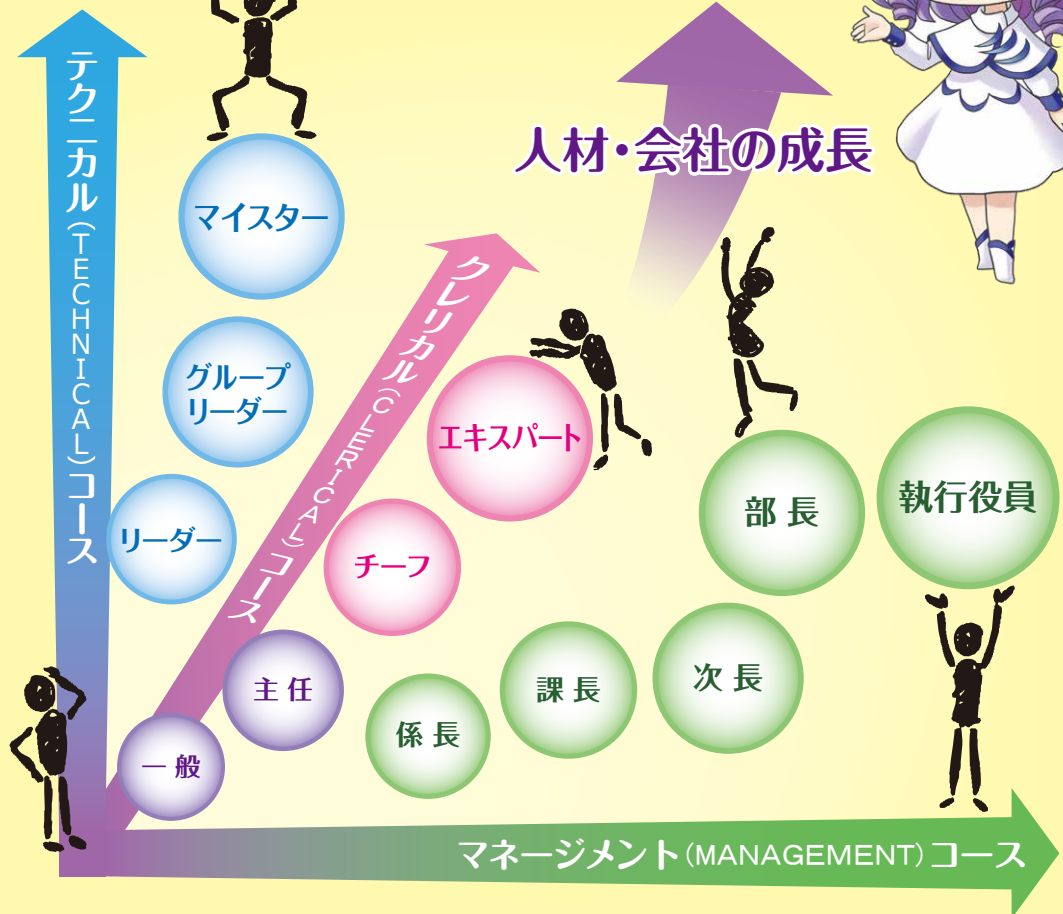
テクニカル(TECHNICAL)コース

マイスター

グループリーダー

リーダー

人材・会社の成長

クレリカル(CLERICAL)コース

エキスパート

チーフ

主任

一般

部長

執行役員

係長

課長

次長

マネージメント(MANAGEMENT)コース